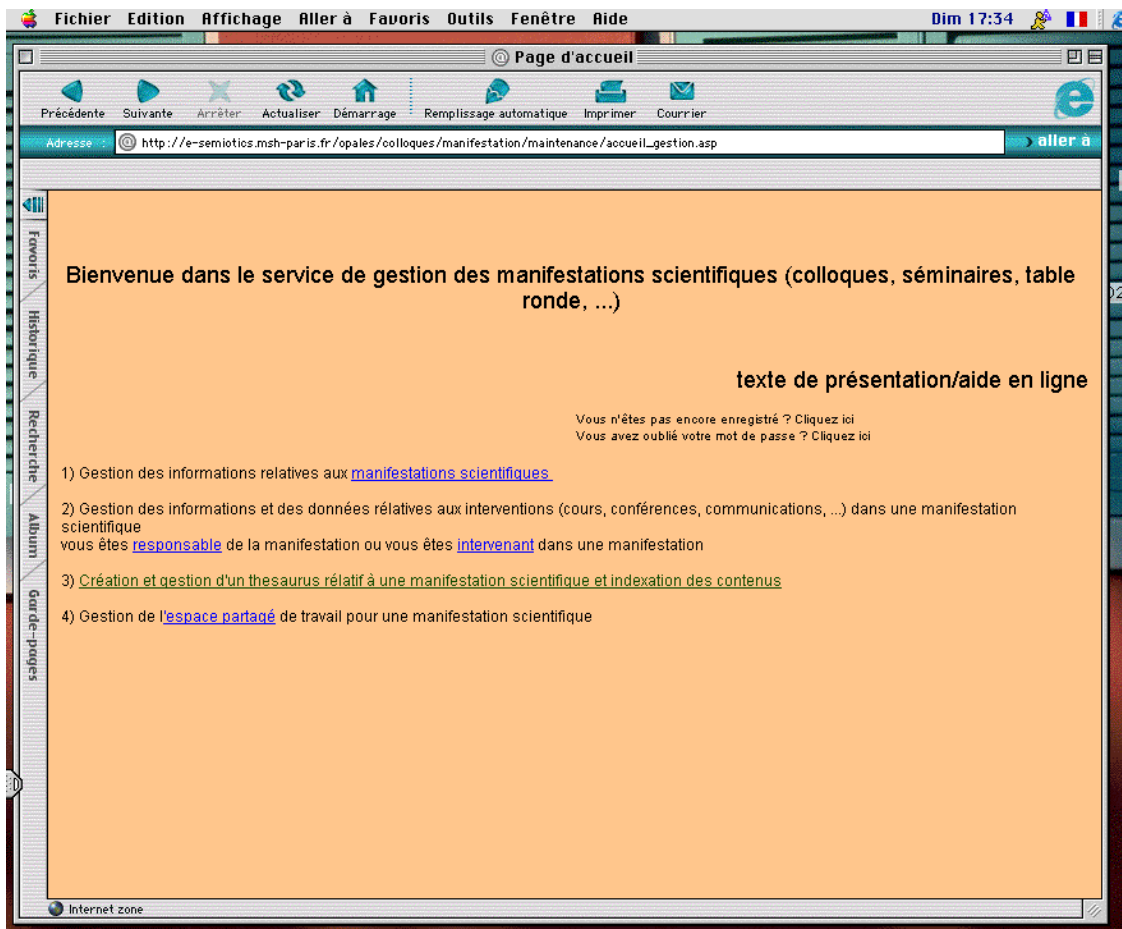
Fichier Edition Affichage Aller à Favoris Outils Fenêtre Aide
Dim 17:34

Page d'accueil

Précédente Suivante Arrêter Actualiser Démarrage Remplissage automatique Imprimer Courrier

Adresse http://e-semiotics.msh-paris.fr/opales/colloques/manifestation/maintenance/accueil_gestion.asp
aller à

Favoris Historique Recherche Album Garde-pages

Bienvenue dans le service de gestion des manifestations scientifiques (colloques, séminaires, table ronde, ...)

texte de présentation/aide en ligne

Vous n'êtes pas encore enregistré ? Cliquez ici
Vous avez oublié votre mot de passe ? Cliquez ici

1) Gestion des informations relatives aux manifestations scientifiques

2) Gestion des informations et des données rélatives aux interventions (cours, conférences, communications, ...) dans une manifestation scientifique
vous êtes responsable de la manifestation ou vous êtes intervenant dans une manifestation

3) Création et gestion d'un thesaurus rélatif à une manifestation scientifique et indexation des contenus

4) Gestion de l'espace partagé de travail pour une manifestation scientifique

Internet zone